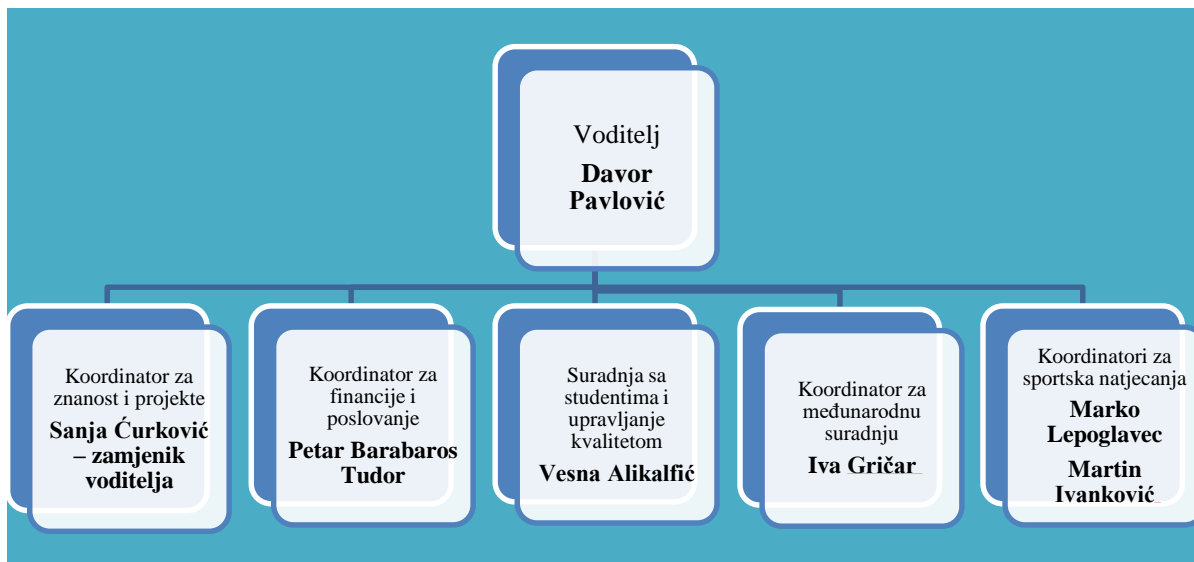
Voditelj
**Davor Pavlović**

Koordinator za znanost i projekte
**Sanja Ćurković – zamjenik voditelja**

Koordinator za financije i poslovanje
**Petar Barabaros Tudor**

Suradnja sa studentima i upravljanje kvalitetom
**Vesna Alikalfić**

Koordinator za međunarodnu suradnju
**Iva Gričar**

Koordinatori za sportska natjecanja
**Marko Lepoglavec**
**Martin Ivanković**